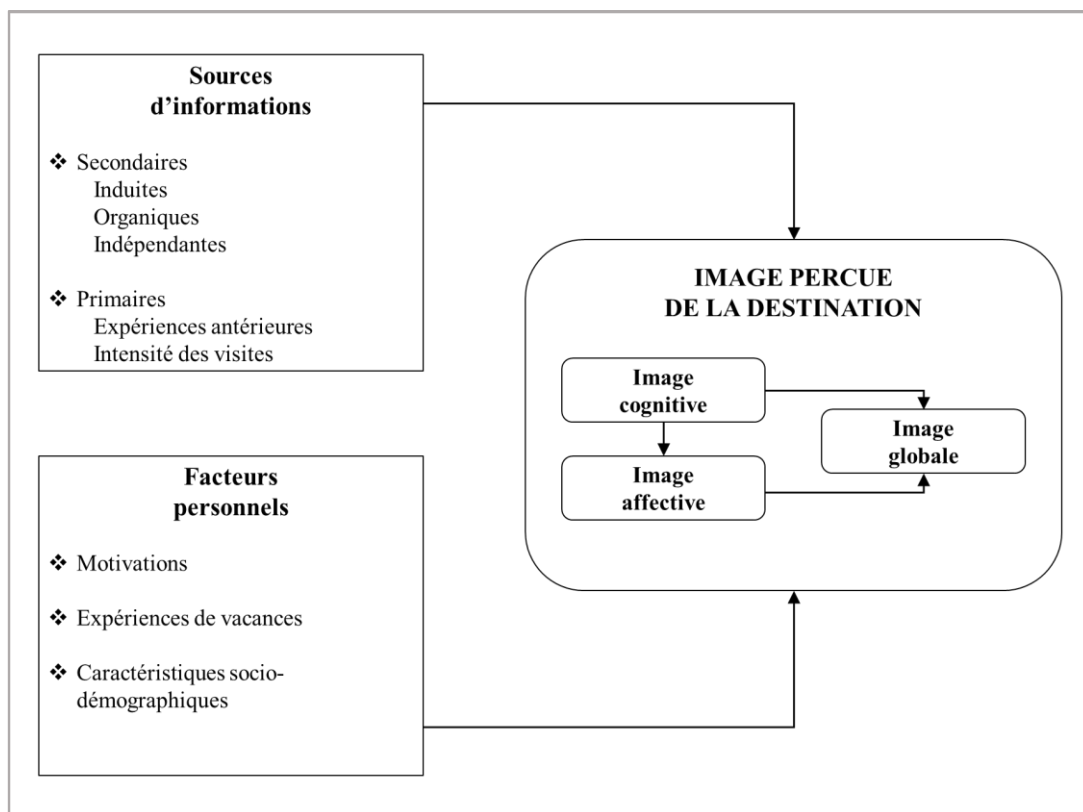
Sources d'informations

❖ Secondaires
Induites
Organiques
Indépendantes

❖ Primaires
Expériences antérieures
Intensité des visites

Facteurs personnels

❖ Motivations

❖ Expériences de vacances

❖ Caractéristiques socio-démographiques

IMAGE PERCUE DE LA DESTINATION

Image cognitive

Image affective

Image globale